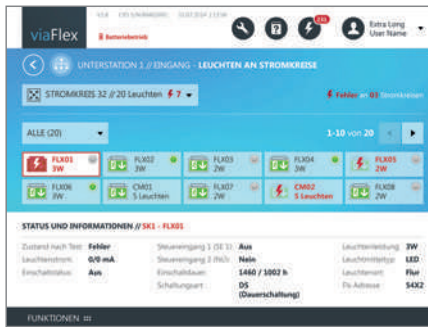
viaFlex

V3.8 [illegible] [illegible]

Batteriebetrieb

128

Extra Long User Name

UNTERSTATION 1 // EINGANG - LEUCHTEN AN STROMKREISE

STROMKREIS 32 // 20 Leuchten 7

Fehler an 03 Stromkreisen

ALLE (20)

1-10 von 20

FLX01 3W

FLX02 3W

FLX03 2W

FLX04 3W

FLX05 2W

FLX06 3W

CM01 5 Leuchten

FLX07 2W

CM02 5 Leuchten

FLX08 2W

STATUS UND INFORMATIONEN // SK1 - FLX01

| | | | | | |
|---|---|---|---|---|---|
| Zustand nach Test | Fehler | Steuereingang 1 (SE 1) | Aus | Leuchtenleistung | 3W |
| Leuchtenstrom | 0/0 mA | Steuereingang 2 (NU) | Nein | Leuchtmitteltyp | LED |
| Einschaltstatus | Aus | Einschaltdauer | 1460 / 1002 h | Leuchtenart | Flur |
| | | Schaltungsart | DS (Dauerschaltung) | DI-Adresse | 54X2 |

FUNKTIONEN